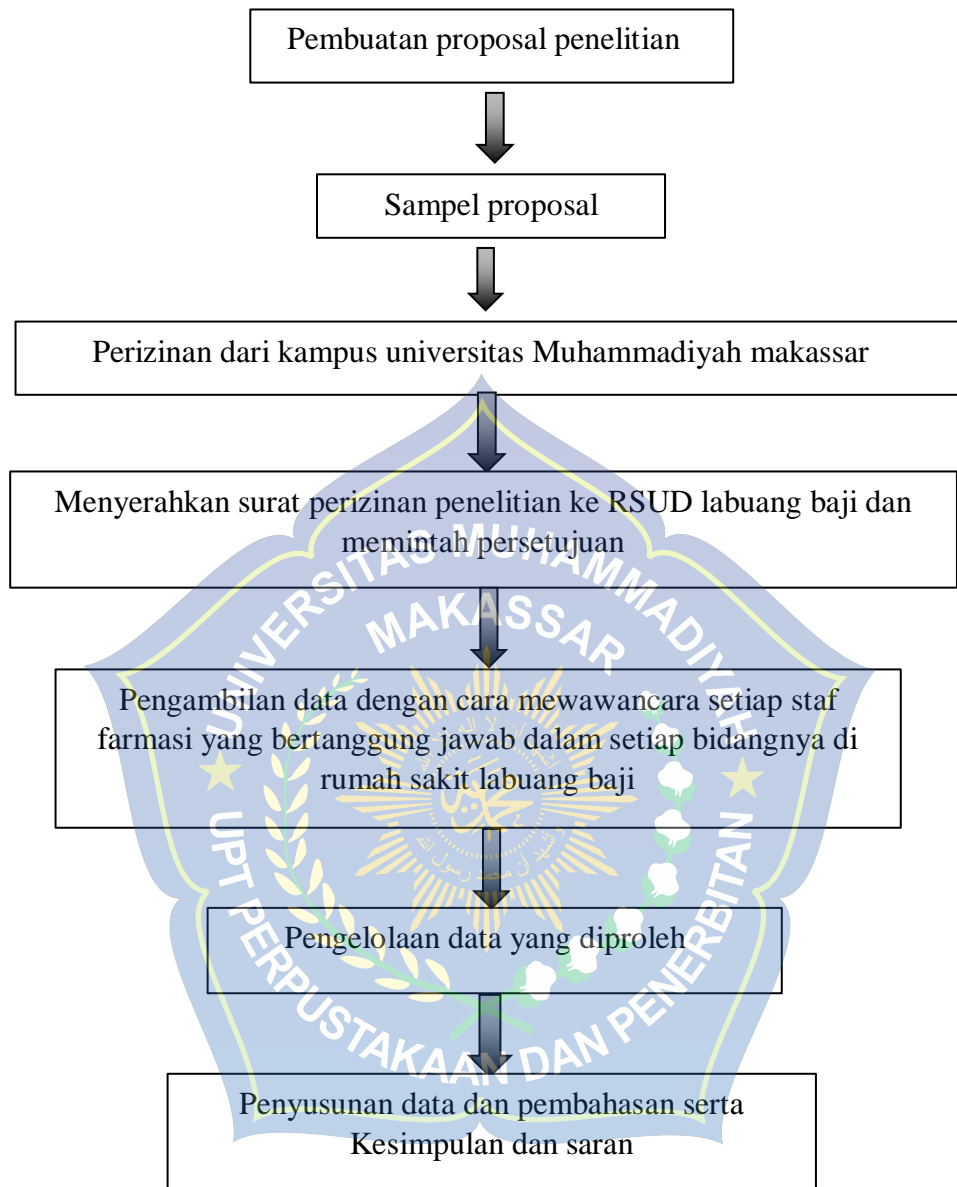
Pembuatan proposal penelitian

Sampel proposal

Perizinan dari kampus universitas Muhammadiyah makassar

Menyerahkan surat perizinan penelitian ke RSUD labuang baji dan memintah persetujuan

Pengambilan data dengan cara mewawancara setiap staf farmasi yang bertanggung jawab dalam setiap bidangnya di rumah sakit labuang baji

Pengelolaan data yang diproleh

Penyusunan data dan pembahasan serta Kesimpulan dan saran

UNIVERSITAS MUHAMMADIYAH MAKASSAR
UPT PERPUSTAKAAN DAN PENERBITAN